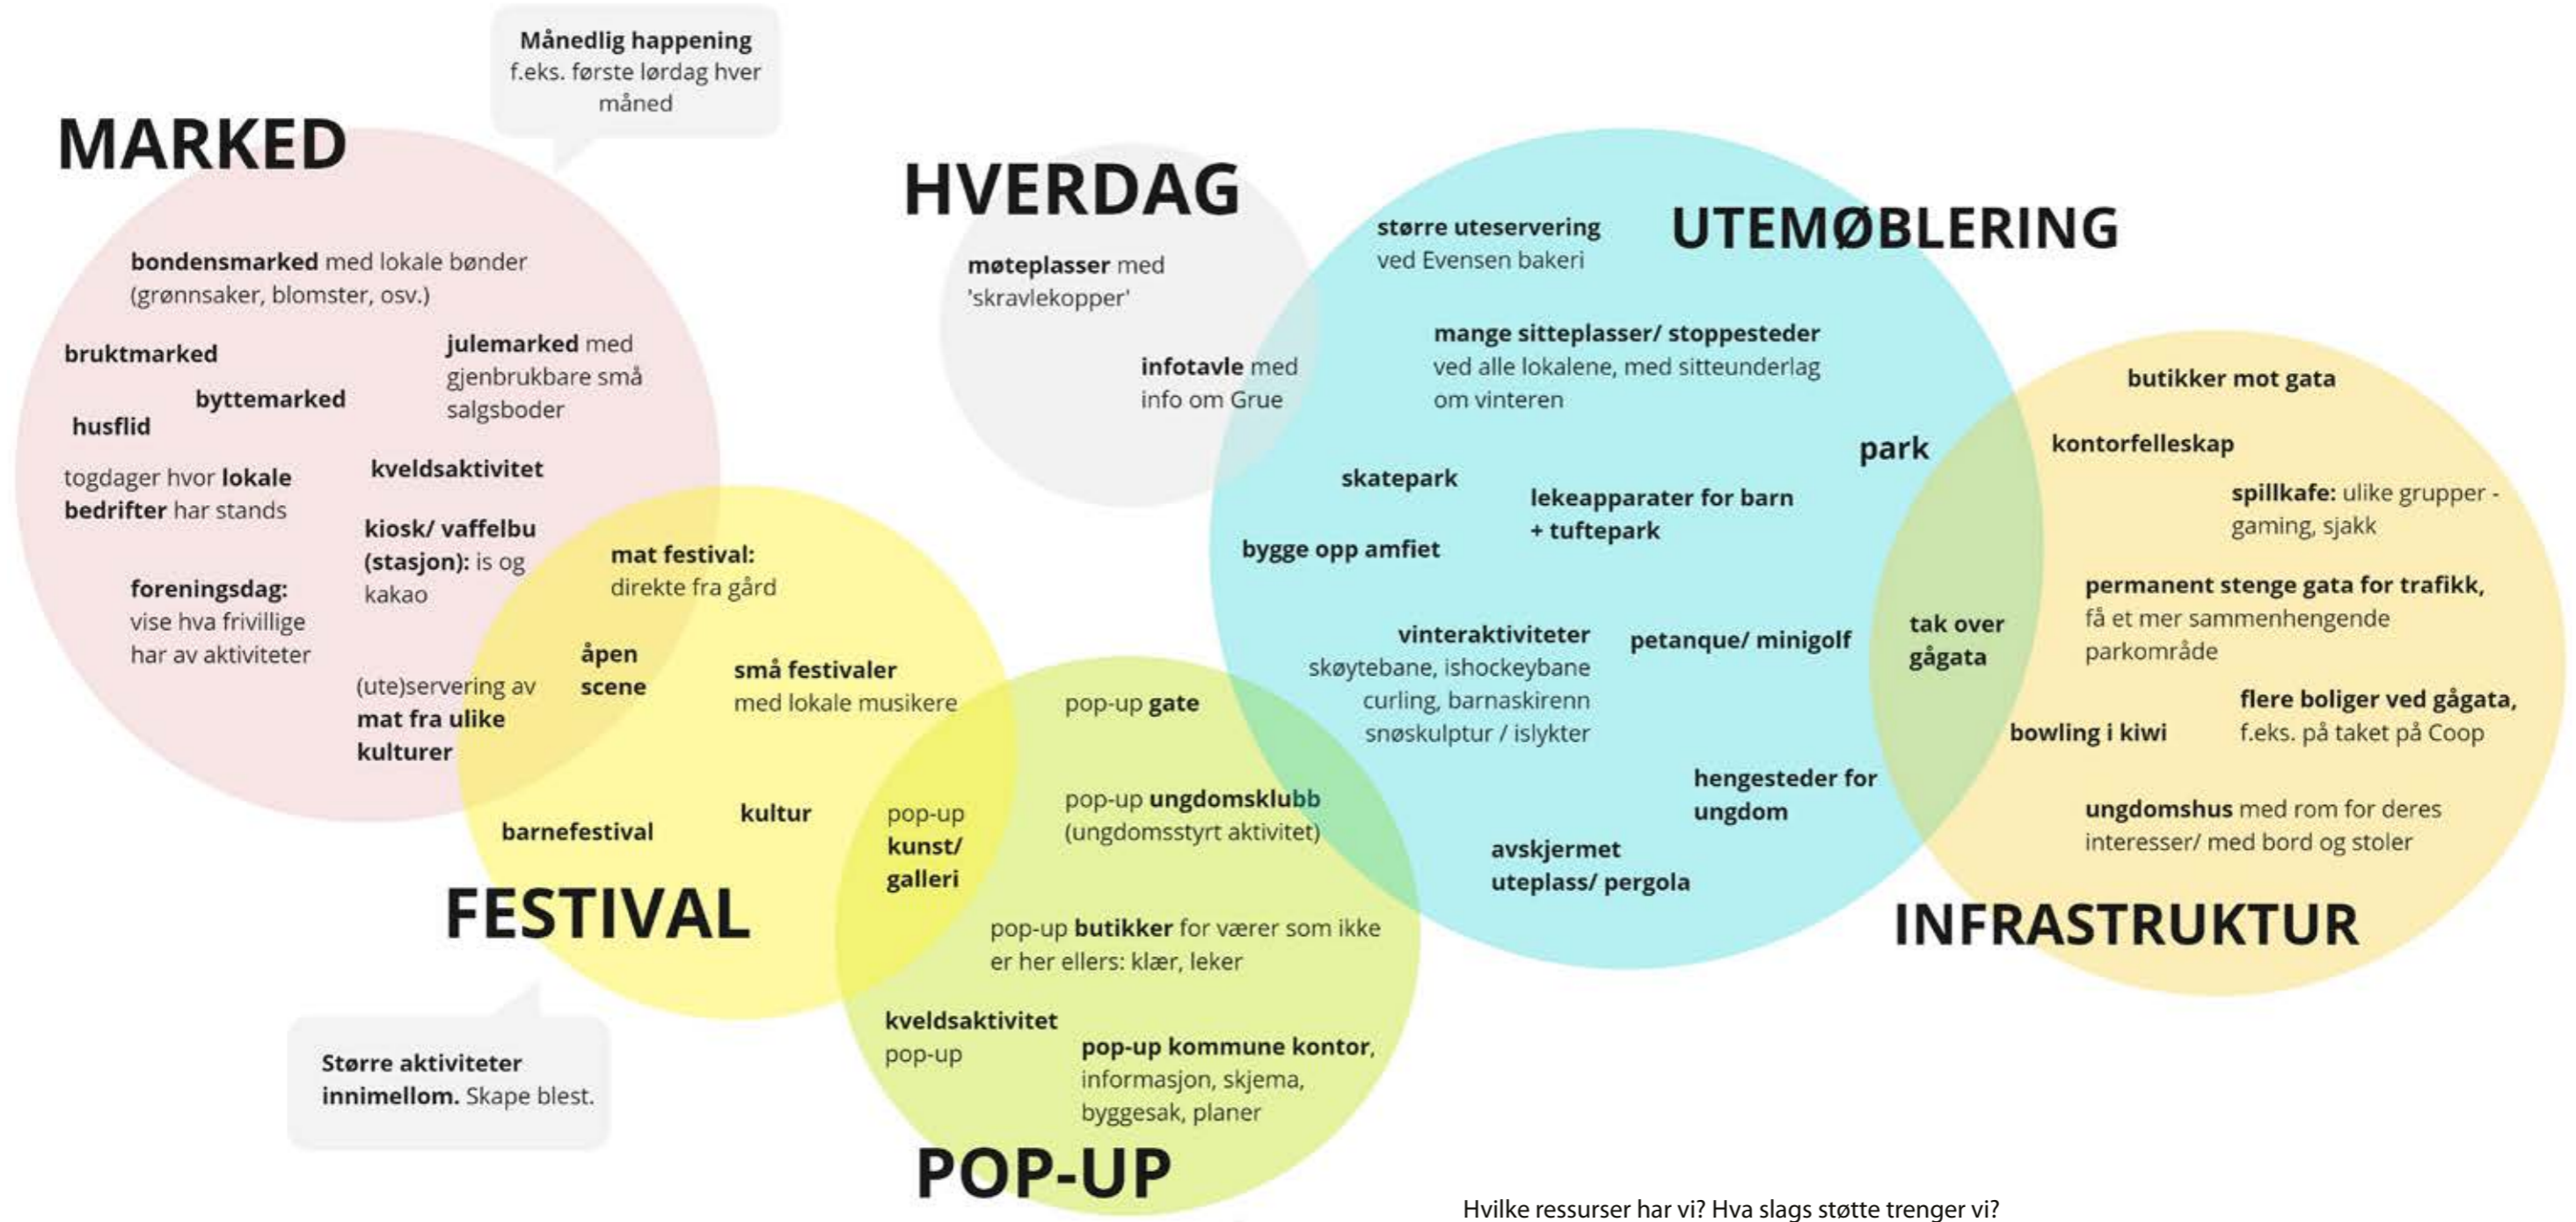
Månedlig happening
f.eks. første lørdag hver måned

MARKED

bondensmarked med lokale bønder (grønnsaker, blomster, osv.)

bruktmarked

julemarked med gjenbrukbare små salgsboder

byttemarked

husflid

togdager hvor lokale bedrifter har stands

kveldsaktivitet

kiosk/ vaffelbu (stasjon): is og kakao

foreningsdag: vise hva frivillige har av aktiviteter

(ute)servering av mat fra ulike kulturer

HVERDAG

møteplasser med 'skravlekopper'

infotavle med info om Grue

UTEMØBLERING

større uteservering ved Evensen bakeri

mange sitteplasser/ stoppesteder ved alle lokalene, med sitteunderlag om vinteren

park

skatepark

lekeapparater for barn + tuftepark

bygge opp amfiet

vinteraktiviteter skøytebane, ishockeybane curling, barnaskirenn snøskulptur / islykter

petanque/ minigolf

hengesteder for ungdom

avskjermet uteplass/ pergola

butikker mot gata

kontorfelleskap

spillkafe: ulike grupper - gaming, sjakk

permanent stenge gata for trafikk, få et mer sammenhengende parkområde

tak over gågata

bowling i kiwi

flere boliger ved gågata, f.eks. på taket på Coop

ungdomshus med rom for deres interesser/ med bord og stoler

INFRASTRUKTUR

mat festival: direkte fra gård

åpen scene

små festivaler med lokale musikere

barnefestival

kultur

FESTIVAL

pop-up gate

pop-up ungdomsklubb (ungdomsstyrt aktivitet)

pop-up kunst/ galleri

pop-up butikker for værer som ikke er her ellers: klær, leker

kveldsaktivitet pop-up

pop-up kommune kontor, informasjon, skjema, byggesak, planer

POP-UP

Større aktiviteter innimellom. Skape blest.

Hvilke ressurser har vi? Hva slags støtte trenger vi?